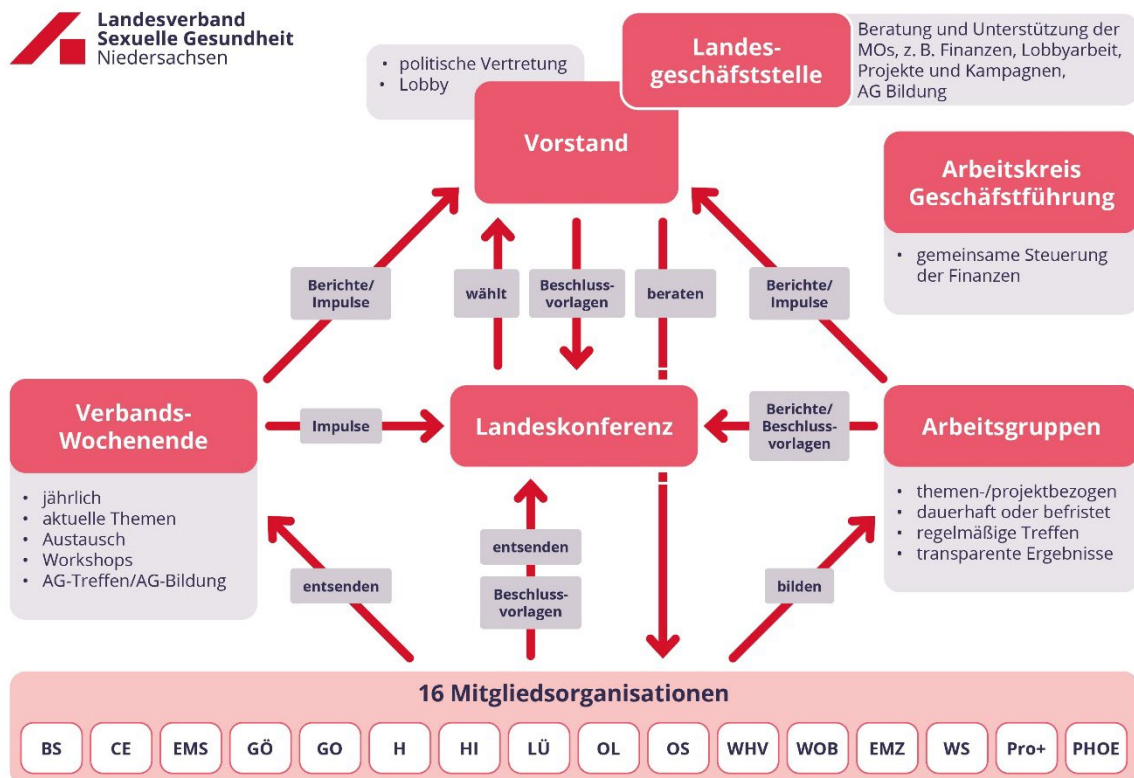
Landesverband
Sexuelle Gesundheit
Niedersachsen

• politische Vertretung
• Lobby

Landesgeschäftsstelle

Beratung und Unterstützung der MOs, z. B. Finanzen, Lobbyarbeit, Projekte und Kampagnen, AG Bildung

Vorstand

Arbeitskreis Geschäftsführung

• gemeinsame Steuerung der Finanzen

Berichte/ Impulse

wählt

Beschlussvorlagen

beraten

Berichte/ Impulse

Verbands-Wochenende

Impulse

Landeskonferenz

Berichte/ Beschlussvorlagen

Arbeitsgruppen

• jährlich
• aktuelle Themen
• Austausch
• Workshops
• AG-Treffen/AG-Bildung

entsenden

Beschlussvorlagen

• themen-/projektbezogen
• dauerhaft oder befristet
• regelmäßige Treffen
• transparente Ergebnisse

entsenden

bilden

16 Mitgliedsorganisationen

BS CE EMS GÖ GO H HI LÜ OL OS WHV WOB EMZ WS Pro+ PHOE